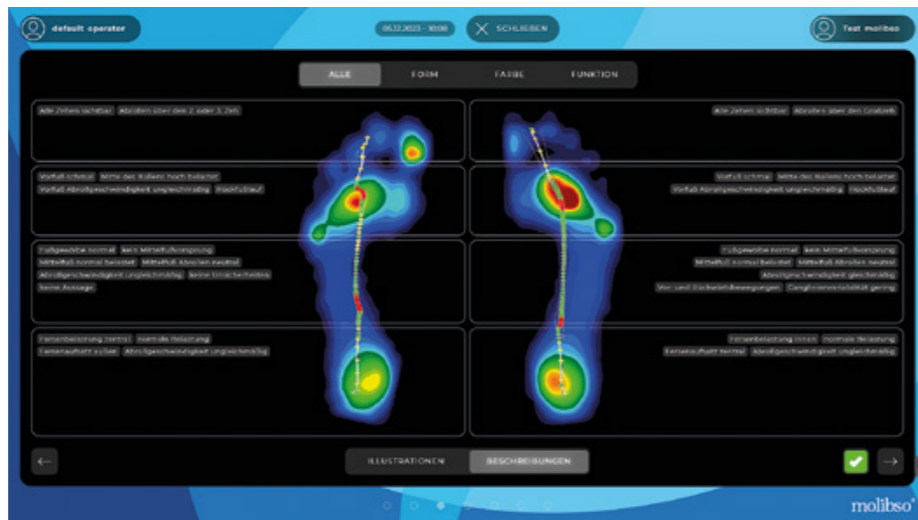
default operator

06.12.2023 - 10:06

SCHLIESSEN

Test molibso

ALLE

FORM

FARBE

FUNKTION

Alle Zehen sichtbar

Abrollen über den 2. oder 3. Zeh

Vorfuß schmal

Mitte des Ballens hoch belastet

Vorfuß Abrollgeschwindigkeit ungleichmäßig

Hackfußlauf

Fußgewölbe normal

kein Mittelfußvorsprung

Mittelfuß normal belastet

Mittelfuß Abrollen neutral

Abrollgeschwindigkeit ungleichmäßig

keine Unsicherheiten

keine Aussage

Fersenbelastung zentral

normale Belastung

Fersenauftritt außen

Abrollgeschwindigkeit ungleichmäßig

Alle Zehen sichtbar

Abrollen über den Großzeh

Vorfuß schmal

Mitte des Ballens hoch belastet

Vorfuß Abrollgeschwindigkeit ungleichmäßig

Hackfußlauf

Fußgewölbe normal

kein Mittelfußvorsprung

Mittelfuß normal belastet

Mittelfuß Abrollen neutral

Abrollgeschwindigkeit gleichmäßig

Vor- und Rückwärtsbewegungen

Gangsicherheitsstabilität gering

Fersenbelastung innen

normale Belastung

Fersenauftritt zentral

Abrollgeschwindigkeit ungleichmäßig

ILLUSTRATIONEN

BESCHREIBUNGEN

molibso®